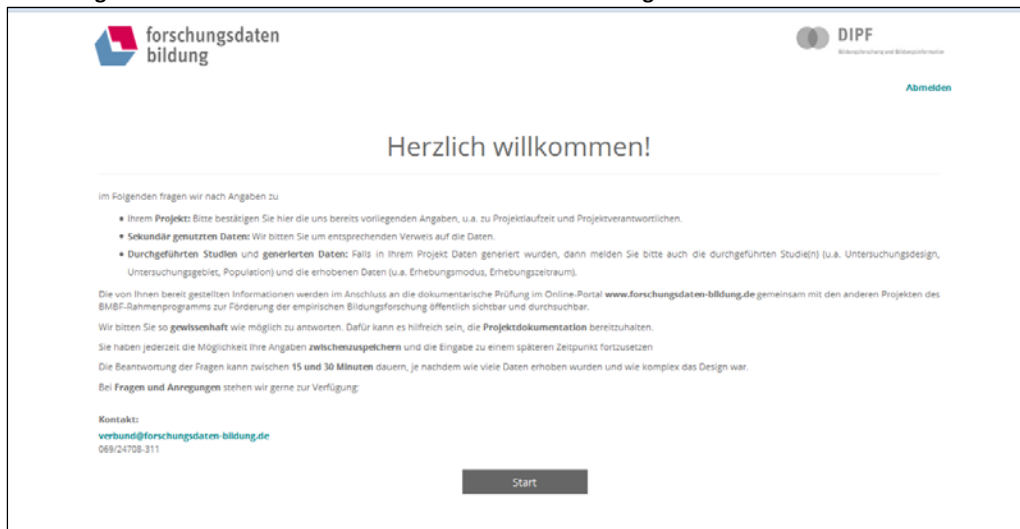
forschungsdaten bildung

DIPF
Bildungsforschung und Bildungsinformation

Abmelden

Herzlich willkommen!

Im Folgenden fragen wir nach Angaben zu

- Ihrem **Projekt:** Bitte bestätigen Sie hier die uns bereits vorliegenden Angaben, u.a. zu Projektlaufzeit und Projektverantwortlichen.
- **Sekundär genutzten Daten:** Wir bitten Sie um entsprechenden Verweis auf die Daten.
- **Durchgeführten Studien** und **generierten Daten:** Falls in Ihrem Projekt Daten generiert wurden, dann melden Sie bitte auch die durchgeführten Studie(n) (u.a. Untersuchungsdesign, Untersuchungsgebiet, Population) und die erhobenen Daten (u.a. Erhebungsmodus, Erhebungszeitraum).

Die von Ihnen bereit gestellten Informationen werden im Anschluss an die dokumentarische Prüfung im Online-Portal **www.forschungsdaten-bildung.de** gemeinsam mit den anderen Projekten des BMBF-Rahmenprogramms zur Förderung der empirischen Bildungsforschung öffentlich sichtbar und durchsuchbar.

Wir bitten Sie so **gewissenhaft** wie möglich zu antworten. Dafür kann es hilfreich sein, die **Projektdokumentation** bereitzuhalten.

Sie haben jederzeit die Möglichkeit Ihre Angaben **zwischenzuspeichern** und die Eingabe zu einem späteren Zeitpunkt fortzusetzen

Die Beantwortung der Fragen kann zwischen **15 und 30 Minuten** dauern, je nachdem wie viele Daten erhoben wurden und wie komplex das Design war.

Bei **Fragen und Anregungen** stehen wir gerne zur Verfügung:

**Kontakt:**
verbund@forschungsdaten-bildung.de
069/24708-311

Start